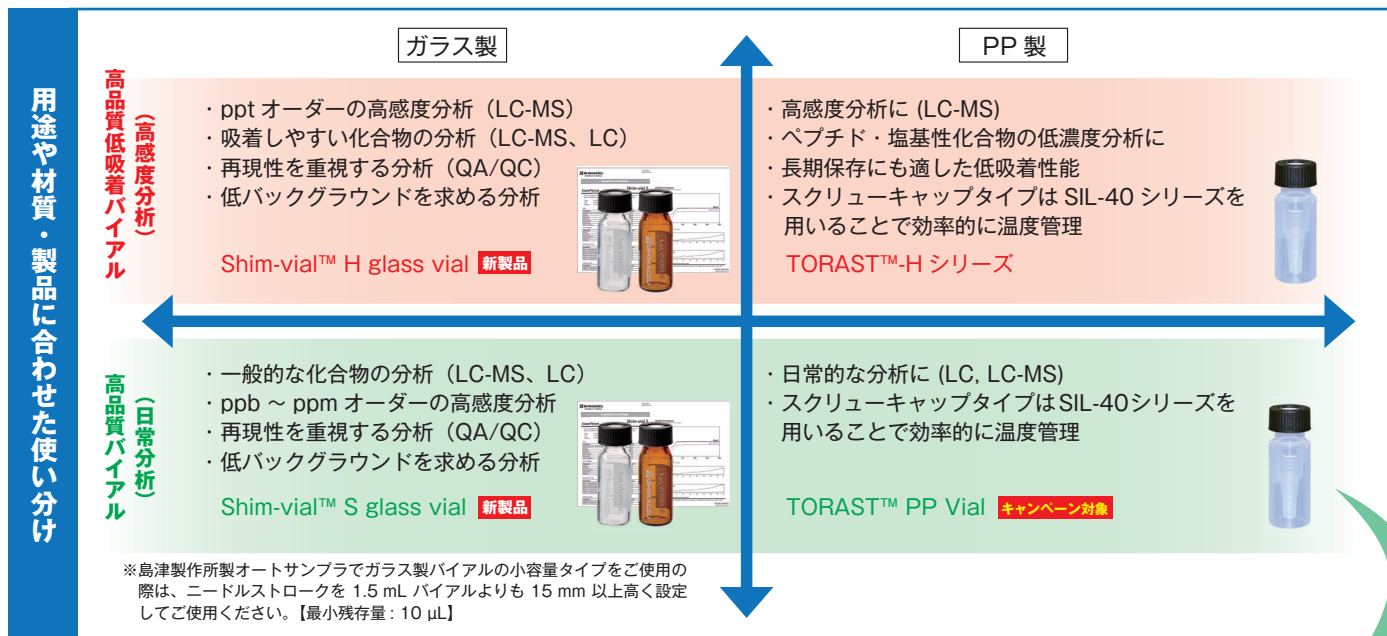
用途や材質・製品に合わせた使い分け

ガラス製

PP 製

高品質低吸着バイアル
（高感度分析）

・ppt オーダーの高感度分析（LC-MS）
・吸着しやすい化合物の分析（LC-MS、LC）
・再現性を重視する分析（QA/QC）
・低バックグラウンドを求める分析

Shim-vial™ H glass vial 新製品

・高感度分析に (LC-MS)
・ペプチド・塩基性化合物の低濃度分析に
・長期保存にも適した低吸着性能
・スクリューキャップタイプは SIL-40 シリーズを用いることで効率的に温度管理

TORAST™-H シリーズ

高品質バイアル
（日常分析）

・一般的な化合物の分析（LC-MS、LC）
・ppb ～ ppm オーダーの高感度分析
・再現性を重視する分析（QA/QC）
・低バックグラウンドを求める分析

Shim-vial™ S glass vial 新製品

・日常的な分析に (LC, LC-MS)
・スクリューキャップタイプはSIL-40シリーズを用いることで効率的に温度管理

TORAST™ PP Vial キャンペーン対象

※島津製作所製オートサンプラでガラス製バイアルの小容量タイプをご使用の際は、ニードルストロークを 1.5 mL バイアルよりも 15 mm 以上高く設定してご使用ください。【最小残存量 : 10 μL】